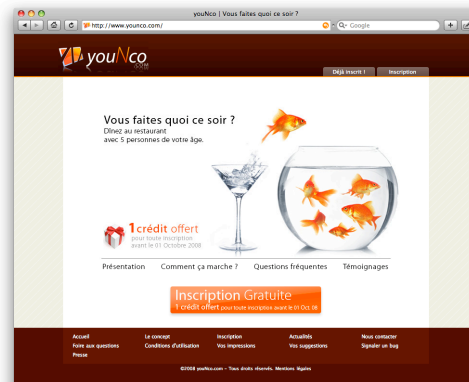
youNco | Vous faites quoi ce soir ?

http://www.younco.com/

Google

youNco .com

Déjà inscrit ?

Inscription

Vous faites quoi ce soir ?

Dînez au restaurant avec 5 personnes de votre âge.

1 crédit offert

pour toute inscription avant le 01 Octobre 2008

Présentation

Comment ça marche ?

Questions fréquentes

Témoignages

Inscription Gratuite

1 crédit offert pour toute inscription avant le 01 Oct. 08

Accueil

Foire aux questions

Presse

Le concept

Conditions d'utilisation

Inscription

Vos impressions

Actualités

Vos suggestions

Nous contacter

Signaler un bug

©2008 youNco.com - Tous droits réservés. Mentions légales